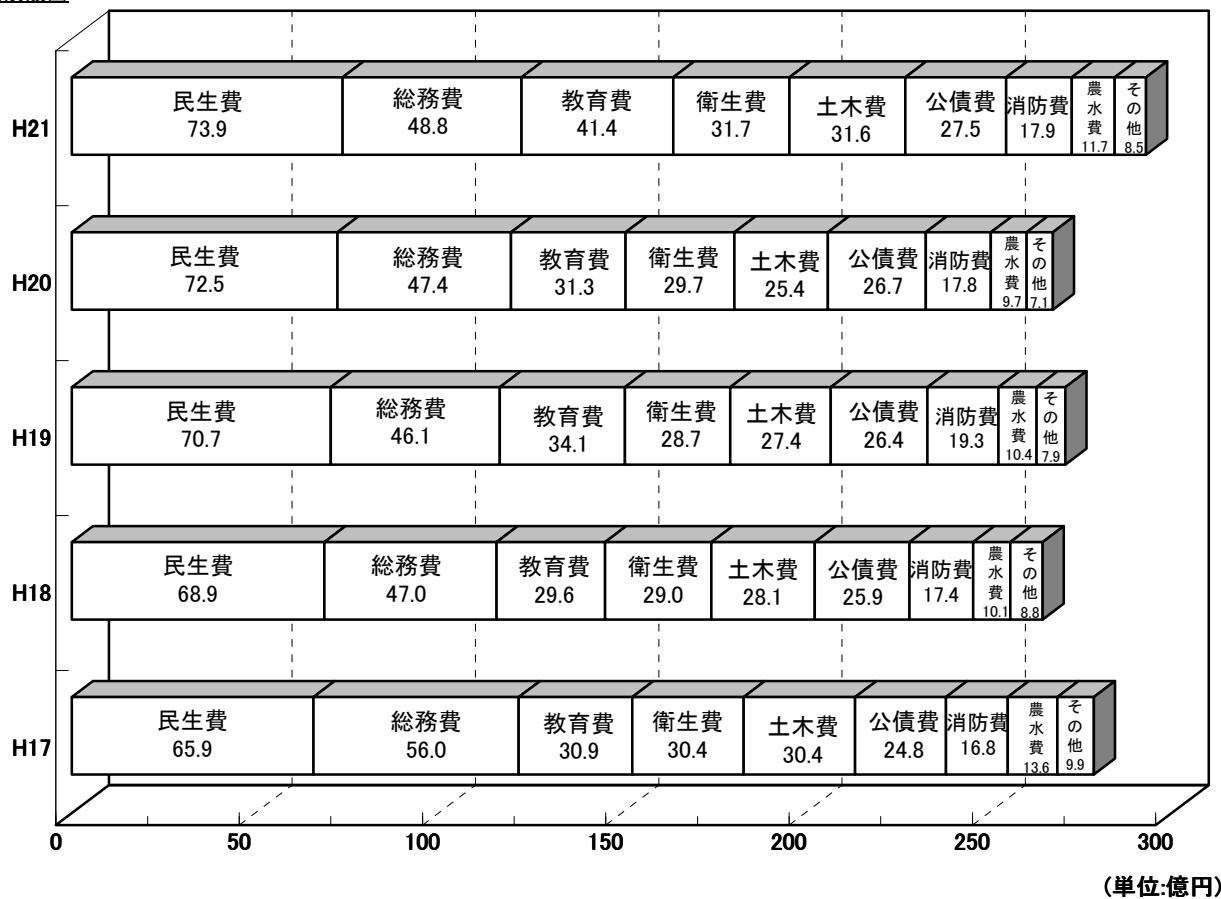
H21
民生費 73.9
総務費 48.8
教育費 41.4
衛生費 31.7
土木費 31.6
公債費 27.5
消防費 17.9
農水費 11.7
その他 8.5

H20
民生費 72.5
総務費 47.4
教育費 31.3
衛生費 29.7
土木費 25.4
公債費 26.7
消防費 17.8
農水費 9.7
その他 7.1

H19
民生費 70.7
総務費 46.1
教育費 34.1
衛生費 28.7
土木費 27.4
公債費 26.4
消防費 19.3
農水費 10.4
その他 7.9

H18
民生費 68.9
総務費 47.0
教育費 29.6
衛生費 29.0
土木費 28.1
公債費 25.9
消防費 17.4
農水費 10.1
その他 8.8

H17
民生費 65.9
総務費 56.0
教育費 30.9
衛生費 30.4
土木費 30.4
公債費 24.8
消防費 16.8
農水費 13.6
その他 9.9

0 50 100 150 200 250 300

(単位:億円)